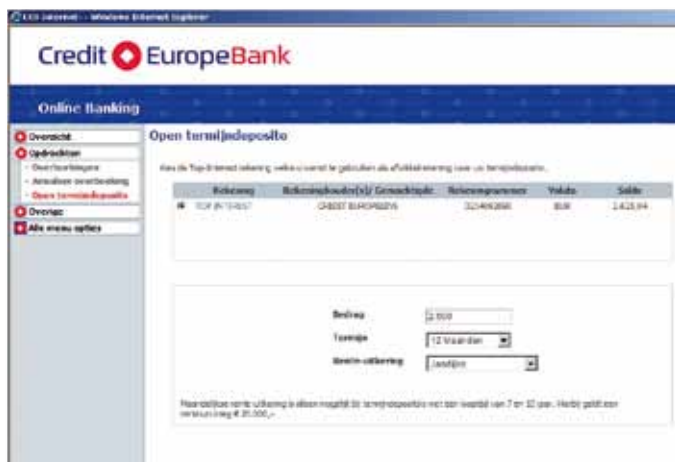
CEO Internet - Windows Internet Explorer

Credit EuropeBank

Online Banking

Overzicht
Opdrachten
- Overboekingen
- Annuleren overboeking
- Open termijndeposito
Overige
Alle menu opties

Open termijndeposito

Kies de Top Internet rekening welke u wenst te gebruiken als afschrijvingsrekening voor uw termijndeposito.

| | Rekening | Rekeninghouder(s)/ Gemachtigde | Rekeningnummer | Valuta | Saldo |
|---|---|---|---|---|---|
| | TOP INTERNET | CREDIT EUROPEBANK | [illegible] | EUR | 2.423,94 |

Bedrag 2.500
Termijn 12 Maanden
Rente uitkering Jaarlijks

Maandelijkse rente uitkering is alleen mogelijk bij termijndeposito met een looptijd van 7 en 10 jaar. Hierbij geldt een minimumbedrag € 25.000,-.